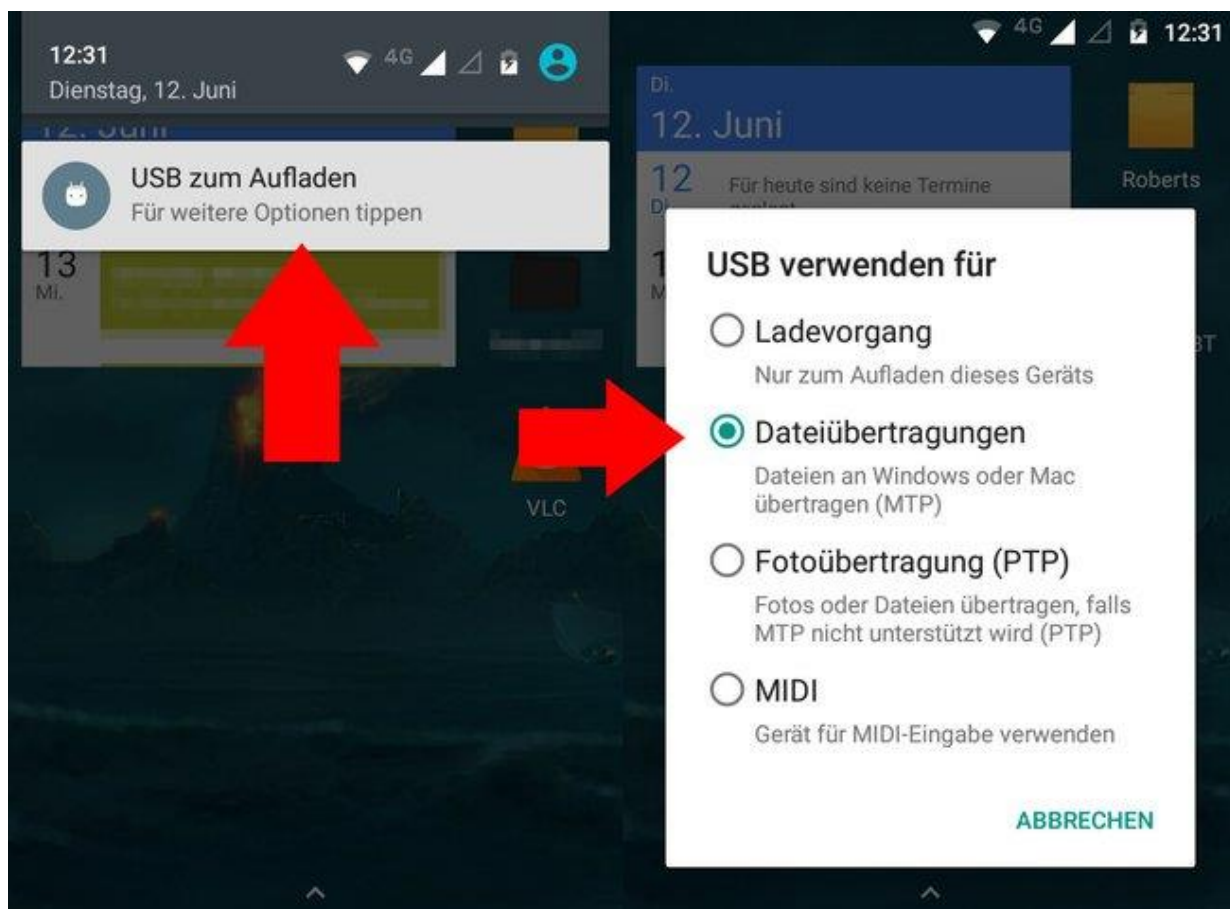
12:31
Dienstag, 12. Juni
4G

USB zum Aufladen
Für weitere Optionen tippen

13
Mi.

VLC

4G 12:31

Di.
12. Juni
12
Für heute sind keine Termine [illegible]

Roberts

USB verwenden für

Ladevorgang
Nur zum Aufladen dieses Geräts

Dateiübertragungen
Dateien an Windows oder Mac übertragen (MTP)

Fotoübertragung (PTP)
Fotos oder Dateien übertragen, falls MTP nicht unterstützt wird (PTP)

MIDI
Gerät für MIDI-Eingabe verwenden

ABBRECHEN